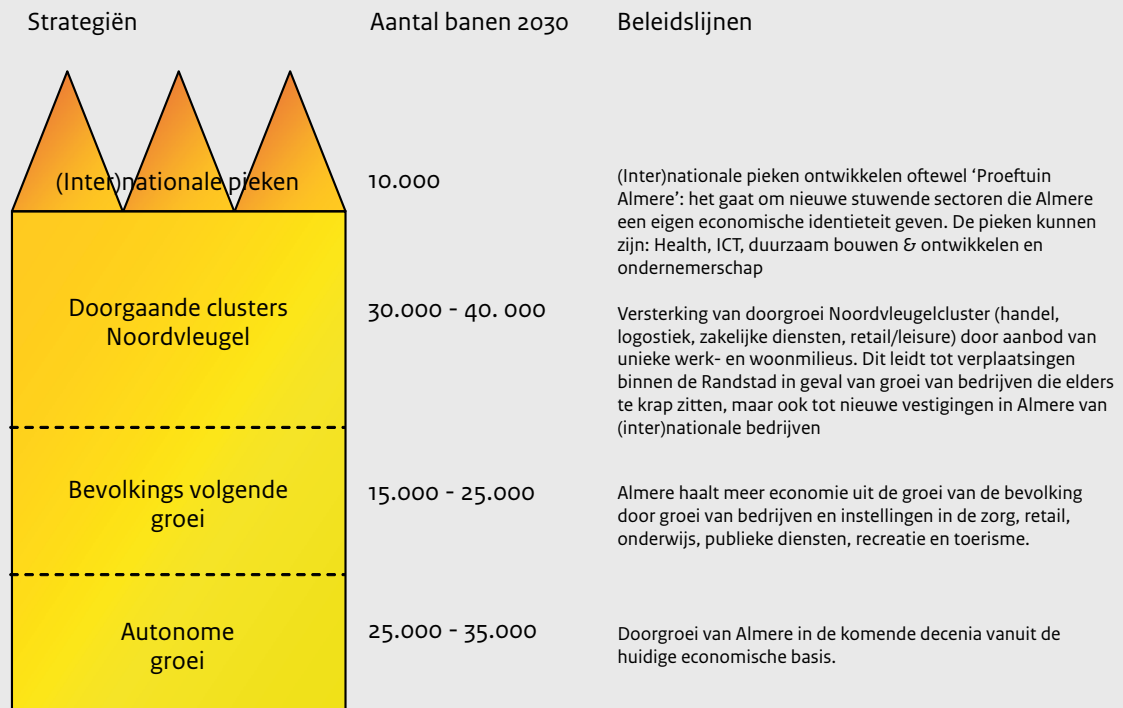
Strategiën

Aantal banen 2030

Beleidslijnen

(Inter)nationale pieken

10.000

(Inter)nationale pieken ontwikkelen oftewel 'Proeftuin Almere': het gaat om nieuwe stuwende sectoren die Almere een eigen economische identiteit geven. De pieken kunnen zijn: Health, ICT, duurzaam bouwen & ontwikkelen en ondernemerschap

Doorgaande clusters Noordvleugel

30.000 - 40. 000

Versterking van doorgroei Noordvleugelcluster (handel, logostiek, zakelijke diensten, retail/leisure) door aanbod van unieke werk- en woonmilieus. Dit leidt tot verplaatsingen binnen de Randstad in geval van groei van bedrijven die elders te krap zitten, maar ook tot nieuwe vestigingen in Almere van (inter)nationale bedrijven

Bevolkings volgende groei

15.000 - 25.000

Almere haalt meer economie uit de groei van de bevolking door groei van bedrijven en instellingen in de zorg, retail, onderwijs, publieke diensten, recreatie en toerisme.

Autonome groei

25.000 - 35.000

Doorgroei van Almere in de komende decenia vanuit de huidige economische basis.